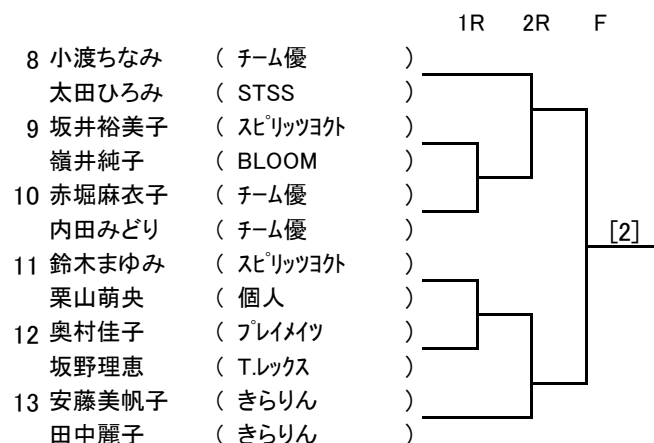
1R 2R F

8 小渡ちなみ ( チーム優 )
太田ひろみ ( STSS )
9 坂井裕美子 ( スピリッツヨクト )
嶺井純子 ( BLOOM )
10 赤堀麻衣子 ( チーム優 )
内田みどり ( チーム優 )
11 鈴木まゆみ ( スピリッツヨクト )
栗山萌央 ( 個人 )
12 奥村佳子 ( プレイメイツ )
坂野理恵 ( T.レックス )
13 安藤美帆子 ( きらりん )
田中麗子 ( きらりん )

[2]